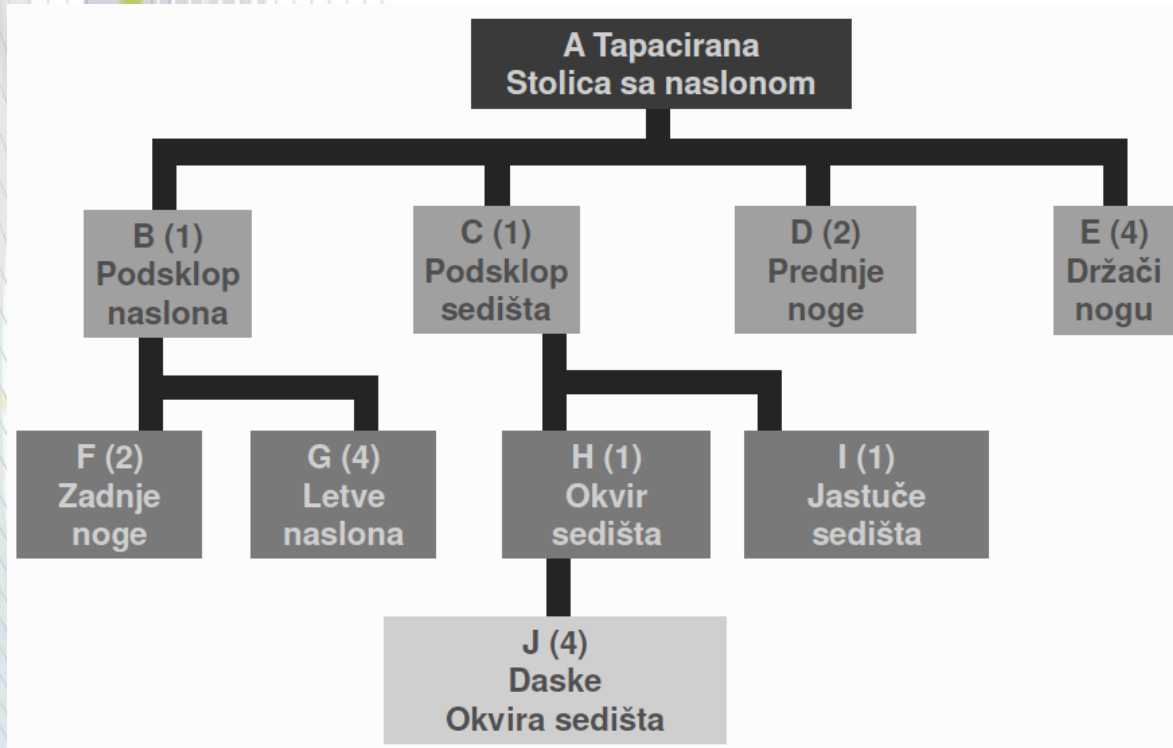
A Tapacirana
Stolica sa naslonom

B (1)
Podsklop
naslona

C (1)
Podsklop
sedišta

D (2)
Prednje
noge

E (4)
Držači
nogu

F (2)
Zadnje
noge

G (4)
Letve
naslona

H (1)
Okvir
sedišta

I (1)
Jastuče
sedišta

J (4)
Daske
Okvira sedišta